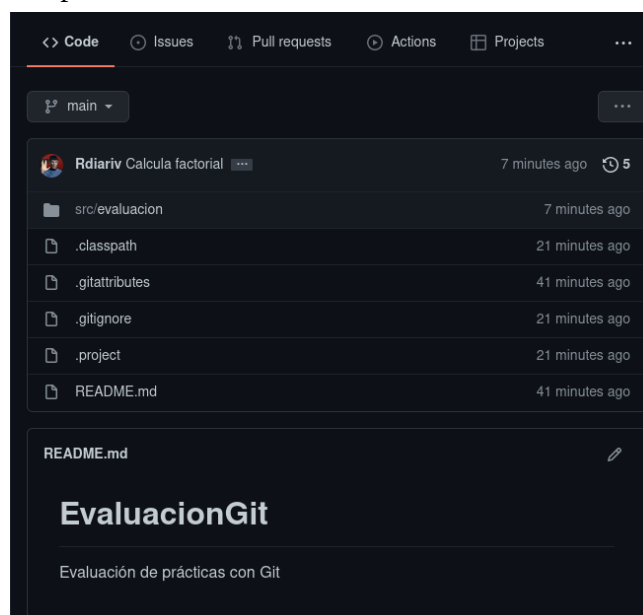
<> Code   Issues   Pull requests   Actions   Projects   ...

main

...

Rdiariv Calcula factorial ...   7 minutes ago   5

src/evaluacion   7 minutes ago

.classpath   21 minutes ago

.gitattributes   41 minutes ago

.gitignore   21 minutes ago

.project   21 minutes ago

README.md   41 minutes ago

README.md

EvaluacionGit

Evaluación de prácticas con Git